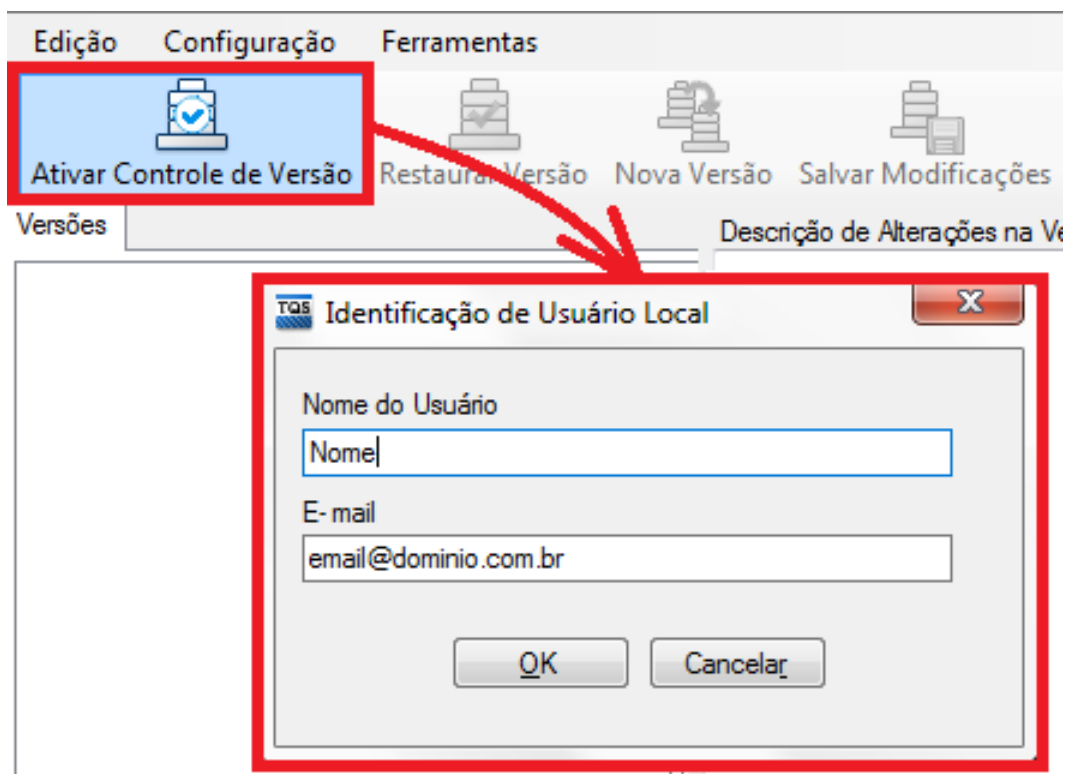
Edição Configuração Ferramentas

Ativar Controle de Versão Restaurar Versão Nova Versão Salvar Modificações

Versões

Descrição de Alterações na Ve

TQS Identificação de Usuário Local

X

Nome do Usuário

Nome

E- mail

email@dominio.com.br

OK

Cancelar